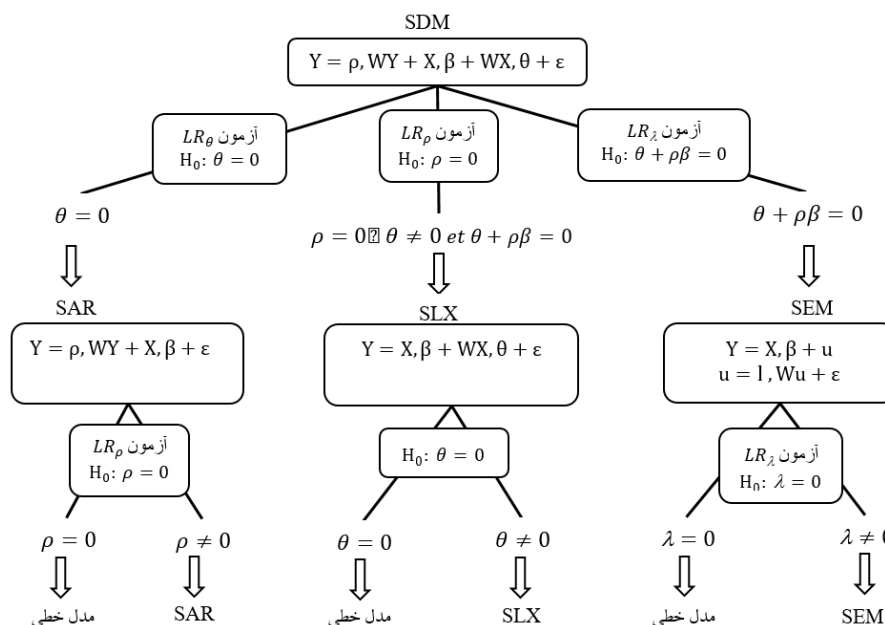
SDM

$Y = \rho, WY + X, \beta + WX, \theta + \varepsilon$

آزمون $LR_\theta$
$H_0: \theta = 0$

آزمون $LR_\rho$
$H_0: \rho = 0$

آزمون $LR_\lambda$
$H_0: \theta + \rho\beta = 0$

$\theta = 0$

$\rho = 0$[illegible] $\theta \neq 0$ $et$ $\theta + \rho\beta = 0$

$\theta + \rho\beta = 0$

SAR

$Y = \rho, WY + X, \beta + \varepsilon$

SLX

$Y = X, \beta + WX, \theta + \varepsilon$

SEM

$Y = X, \beta + u$
$u = l, Wu + \varepsilon$

آزمون $LR_\rho$
$H_0: \rho = 0$

$H_0: \theta = 0$

آزمون $LR_\lambda$
$H_0: \lambda = 0$

$\rho = 0$

$\rho \neq 0$

$\theta = 0$

$\theta \neq 0$

$\lambda = 0$

$\lambda \neq$ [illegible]

مدل خطی

SAR

مدل خطی

SLX

مدل خطی

SEM